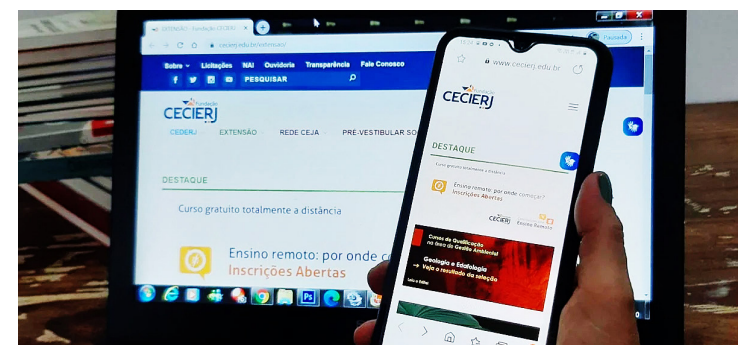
EXTENSÃO - Fundação CECIERJ

cecierj.edu.br/extensao/

Pausada

Sobre Licitações NAI Ouvidoria Transparência Fale Conosco

PESQUISAR

Fundação CECIERJ

CEDERJ EXTENSÃO REDE CEJA PRÉ-VESTIBULAR SO

DESTAQUE

Curso gratuito totalmente a distância

Ensino remoto: por onde c

Inscrições Abertas

www.cecierj.edu.br

CECIERJ

DESTAQUE

Curso gratuito totalmente a distância

Ensino remoto: por onde começar?

Inscrições Abertas

CECIERJ

Ensino Remoto

Cursos de Qualificação na área de Gestão Ambiental

Geologia e Edafologia

Veja o resultado da seleção

Leia o Edital